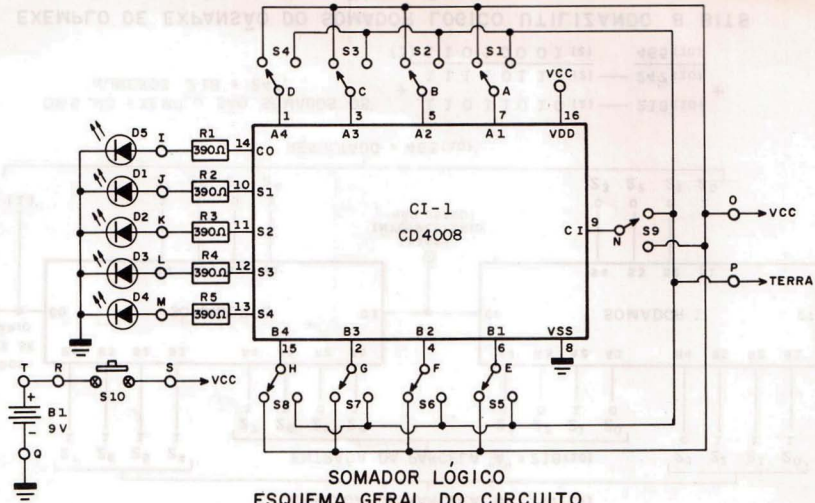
S4 S3 S2 S1
D C B A VCC
1 3 5 7 16
A4 A3 A2 A1 VDD
D5 I R1 390Ω 14 CO
D1 J R2 390Ω 10 S1
D2 K R3 390Ω 11 S2
D3 L R4 390Ω 12 S3
D4 M R5 390Ω 13 S4
CI-1
CD4008
CI 9
N
S9
O VCC
P TERRA
B4 B3 B2 B1 VSS
15 2 4 6 8
H G F E
S8 S7 S6 S5
T R S VCC
+ B1 9V -
S10
Q
SOMADOR LÓGICO
ESQUEMA GERAL DO CIRCUITO